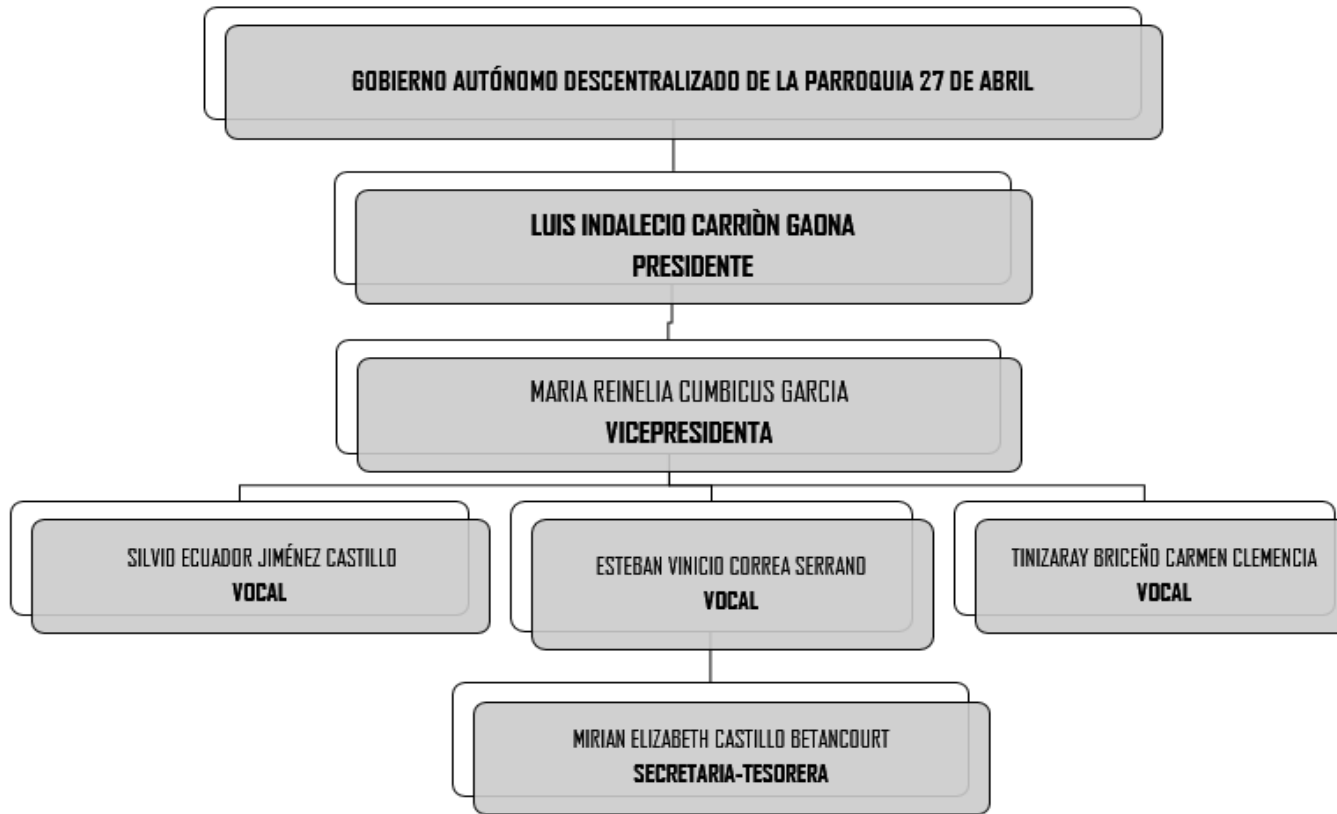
GOBIERNO AUTÓNOMO DESCENTRALIZADO DE LA PARROQUIA 27 DE ABRIL

LUIS INDALECIO CARRIÒN GAONA
PRESIDENTE

MARIA REINELIA CUMBICUS GARCIA
VICEPRESIDENTA

SILVIO ECUADOR JIMÉNEZ CASTILLO
VOCAL

ESTEBAN VINICIO CORREA SERRANO
VOCAL

TINIZARAY BRICEÑO CARMEN CLEMENCIA
VOCAL

MIRIAN ELIZABETH CASTILLO BETANCOURT
SECRETARIA-TESORERA